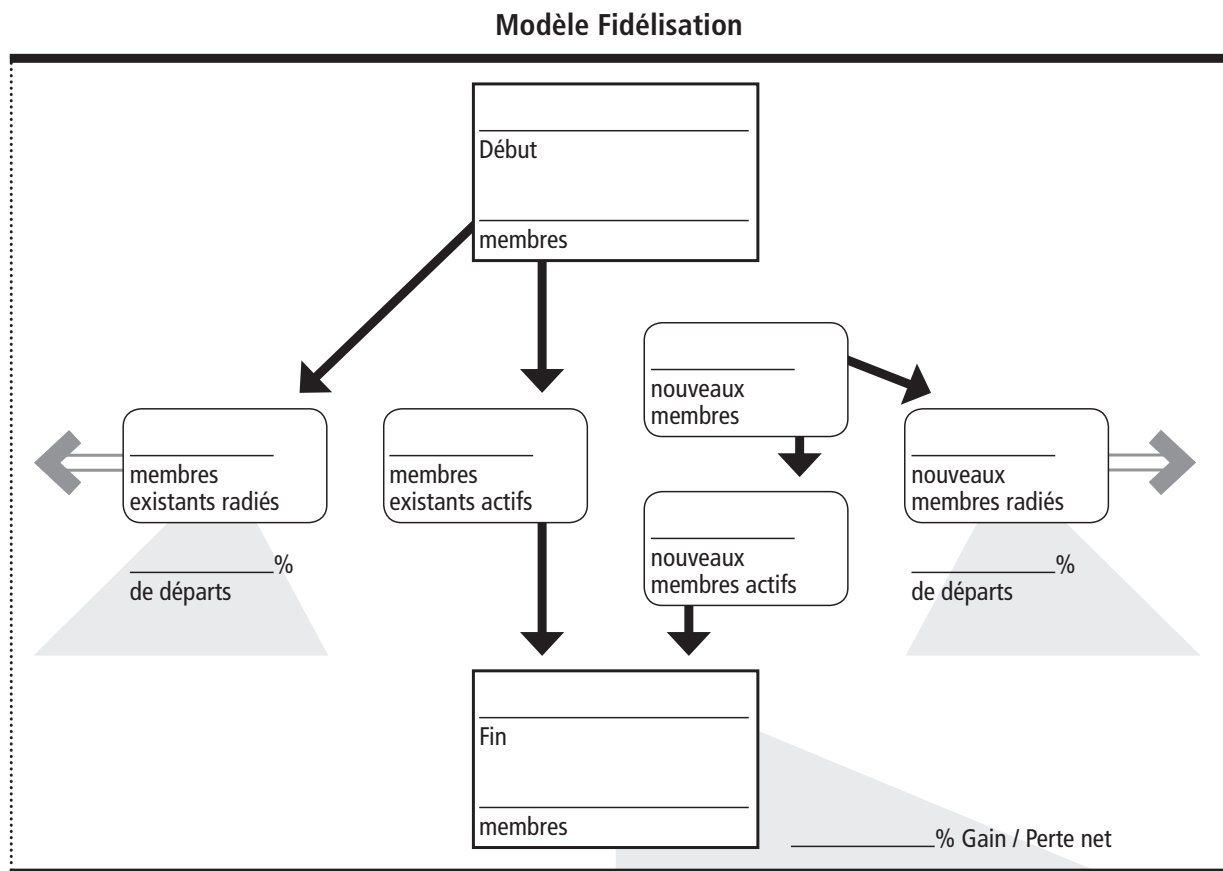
Modèle Fidélisation

______________
Début

______________
membres

__________
membres
existants radiés

__________%
de départs

__________
membres
existants actifs

__________
nouveaux
membres

__________
nouveaux
membres actifs

__________
nouveaux
membres radiés

__________%
de départs

______________
Fin

______________
membres

__________% Gain / Perte net